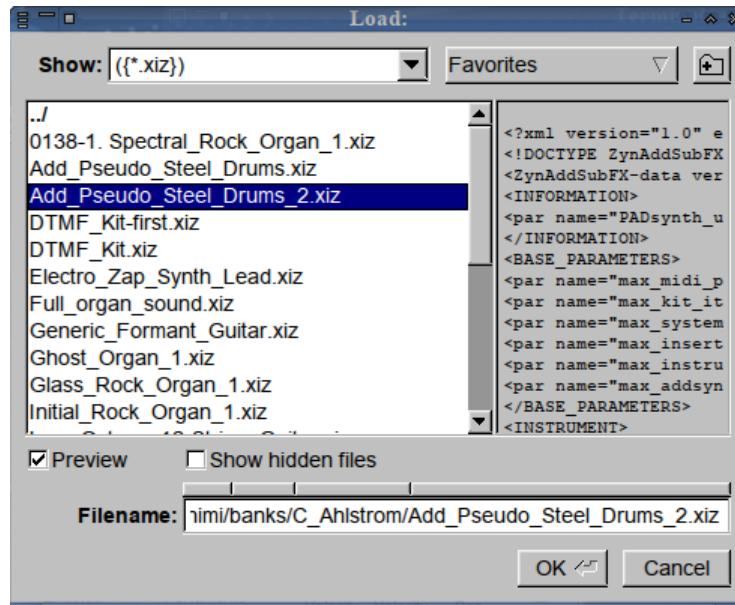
Load:

Show: ({*.xiz})

Favorites

../
0138-1. Spectral_Rock_Organ_1.xiz
Add_Pseudo_Steel_Drums.xiz
Add_Pseudo_Steel_Drums_2.xiz
DTMF_Kit-first.xiz
DTMF_Kit.xiz
Electro_Zap_Synth_Lead.xiz
Full_organ_sound.xiz
Generic_Formant_Guitar.xiz
Ghost_Organ_1.xiz
Glass_Rock_Organ_1.xiz
Initial_Rock_Organ_1.xiz
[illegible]

<?xml version="1.0" e
<!DOCTYPE ZynAddSubFX
<ZynAddSubFX-data ver
<INFORMATION>
<par name="PADsynth_u
</INFORMATION>
<BASE_PARAMETERS>
<par name="max_midi_p
<par name="max_kit_it
<par name="max_system
<par name="max_insert
<par name="max_instru
<par name="max_addsyn
</BASE_PARAMETERS>
<INSTRUMENT>

Preview

Show hidden files

Filename: nimi/banks/C_Ahlstrom/Add_Pseudo_Steel_Drums_2.xiz

OK

Cancel